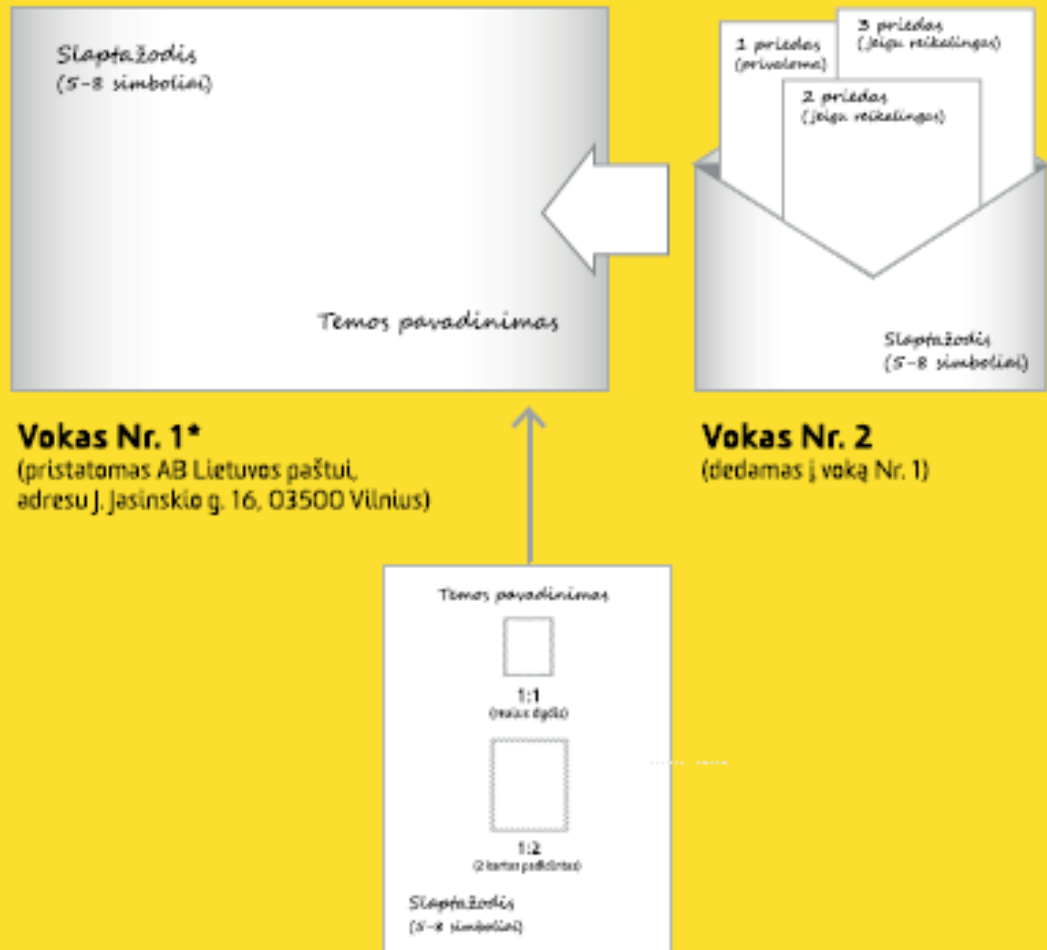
Slaptažodis
(5–8 simboliai)

Temos pavadinimas

1 priedas
(privaloma)

3 priedas
(jeigu reikalingas)

2 priedas
(jeigu reikalingas)

Slaptažodis
(5–8 simboliai)

Vokas Nr. 1*
(pristatomas AB Lietuvos paštui, adresu J. Jasinskio g. 16, 03500 Vilnius)

Vokas Nr. 2
(dedamas į voką Nr. 1)

Temos pavadinimas

1:1
(realus dydis)

1:2
(2 kartus padidintas)

Slaptažodis
(5–8 simboliai)